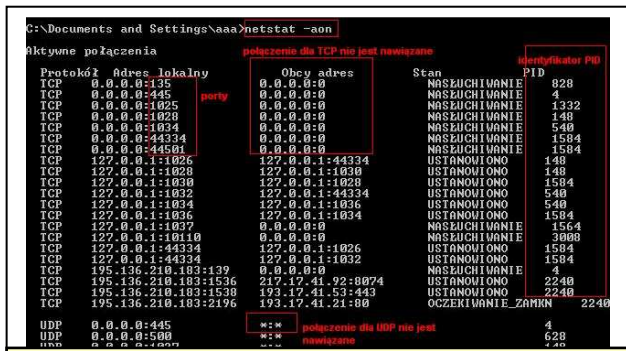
C:\Documents and Settings\aaa>netstat -aon

Aktywne połączenia

połączenie dla TCP nie jest nawiązane

identyfikator PID

porty

| Protokół | Adres lokalny | Obcy adres | Stan | PID |
|---|---|---|---|---|
| TCP | 0.0.0.0:135 | 0.0.0.0:0 | NASŁUCHIWANIE | 828 |
| TCP | 0.0.0.0:445 | 0.0.0.0:0 | NASŁUCHIWANIE | 4 |
| TCP | 0.0.0.0:1025 | 0.0.0.0:0 | NASŁUCHIWANIE | 1332 |
| TCP | 0.0.0.0:1028 | 0.0.0.0:0 | NASŁUCHIWANIE | 148 |
| TCP | 0.0.0.0:1034 | 0.0.0.0:0 | NASŁUCHIWANIE | 540 |
| TCP | 0.0.0.0:44334 | 0.0.0.0:0 | NASŁUCHIWANIE | 1584 |
| TCP | 0.0.0.0:44501 | 0.0.0.0:0 | NASŁUCHIWANIE | 1584 |
| TCP | 127.0.0.1:1026 | 127.0.0.1:44334 | USTANOWIONO | 148 |
| TCP | 127.0.0.1:1028 | 127.0.0.1:1030 | USTANOWIONO | 148 |
| TCP | 127.0.0.1:1030 | 127.0.0.1:1028 | USTANOWIONO | 1584 |
| TCP | 127.0.0.1:1032 | 127.0.0.1:44334 | USTANOWIONO | 540 |
| TCP | 127.0.0.1:1034 | 127.0.0.1:1036 | USTANOWIONO | 540 |
| TCP | 127.0.0.1:1036 | 127.0.0.1:1034 | USTANOWIONO | 1584 |
| TCP | 127.0.0.1:1037 | 0.0.0.0:0 | NASŁUCHIWANIE | 1564 |
| TCP | 127.0.0.1:10110 | 0.0.0.0:0 | NASŁUCHIWANIE | 3008 |
| TCP | 127.0.0.1:44334 | 127.0.0.1:1026 | USTANOWIONO | 1584 |
| TCP | 127.0.0.1:44334 | 127.0.0.1:1032 | USTANOWIONO | 1584 |
| TCP | 195.136.210.183:139 | 0.0.0.0:0 | NASŁUCHIWANIE | 4 |
| TCP | 195.136.210.183:1536 | 217.17.41.92:8074 | USTANOWIONO | 2240 |
| TCP | 195.136.210.183:1538 | 193.17.41.53:443 | USTANOWIONO | 2240 |
| TCP | 195.136.210.183:2196 | 193.17.41.21:80 | OCZEKIWANIE_ZAMKN | 2240 |
| UDP | 0.0.0.0:445 | *:* | | 4 |
| UDP | 0.0.0.0:500 | *:* | | 628 |
| UDP | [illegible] | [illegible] | | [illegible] |

połączenie dla UDP nie jest nawiązane